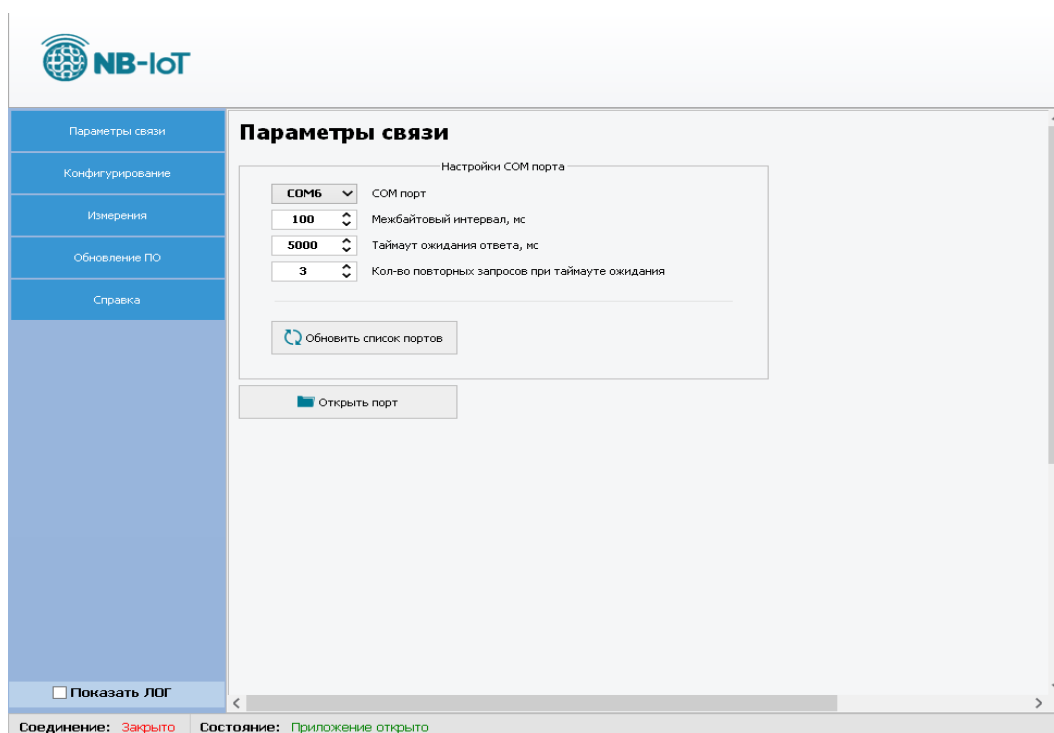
NB-IoT

Параметры связи

Конфигурирование

Измерения

Обновление ПО

Справка

Параметры связи

Настройки COM порта

COM6 COM порт

100 Межбайтовый интервал, мс

5000 Таймаут ожидания ответа, мс

3 Кол-во повторных запросов при таймауте ожидания

Обновить список портов

Открыть порт

Показать ЛОГ

Соединение: Закрыто Состояние: Приложение открыто